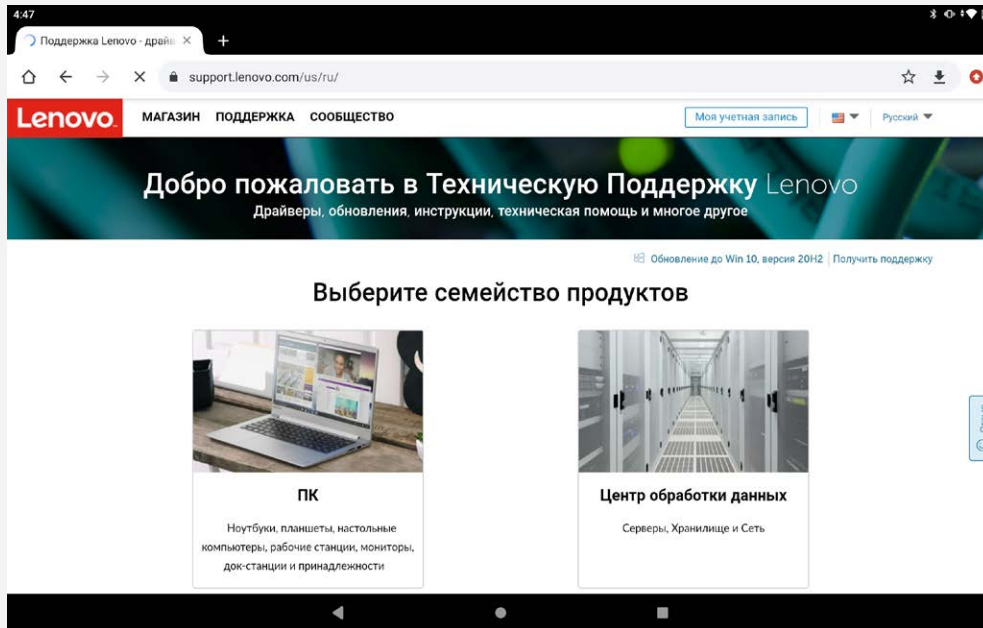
4:47

Поддержка Lenovo - драйв ×

support.lenovo.com/us/ru/

Lenovo. МАГАЗИН ПОДДЕРЖКА СООБЩЕСТВО

Моя учетная запись

Русский

Добро пожаловать в Техническую Поддержку Lenovo

Драйверы, обновления, инструкции, техническая помощь и многое другое

Обновление до Win 10, версия 20H2 | Получить поддержку

Выберите семейство продуктов

ПК

Ноутбуки, планшеты, настольные компьютеры, рабочие станции, мониторы, док-станции и принадлежности

Центр обработки данных

Серверы, Хранилище и Сеть